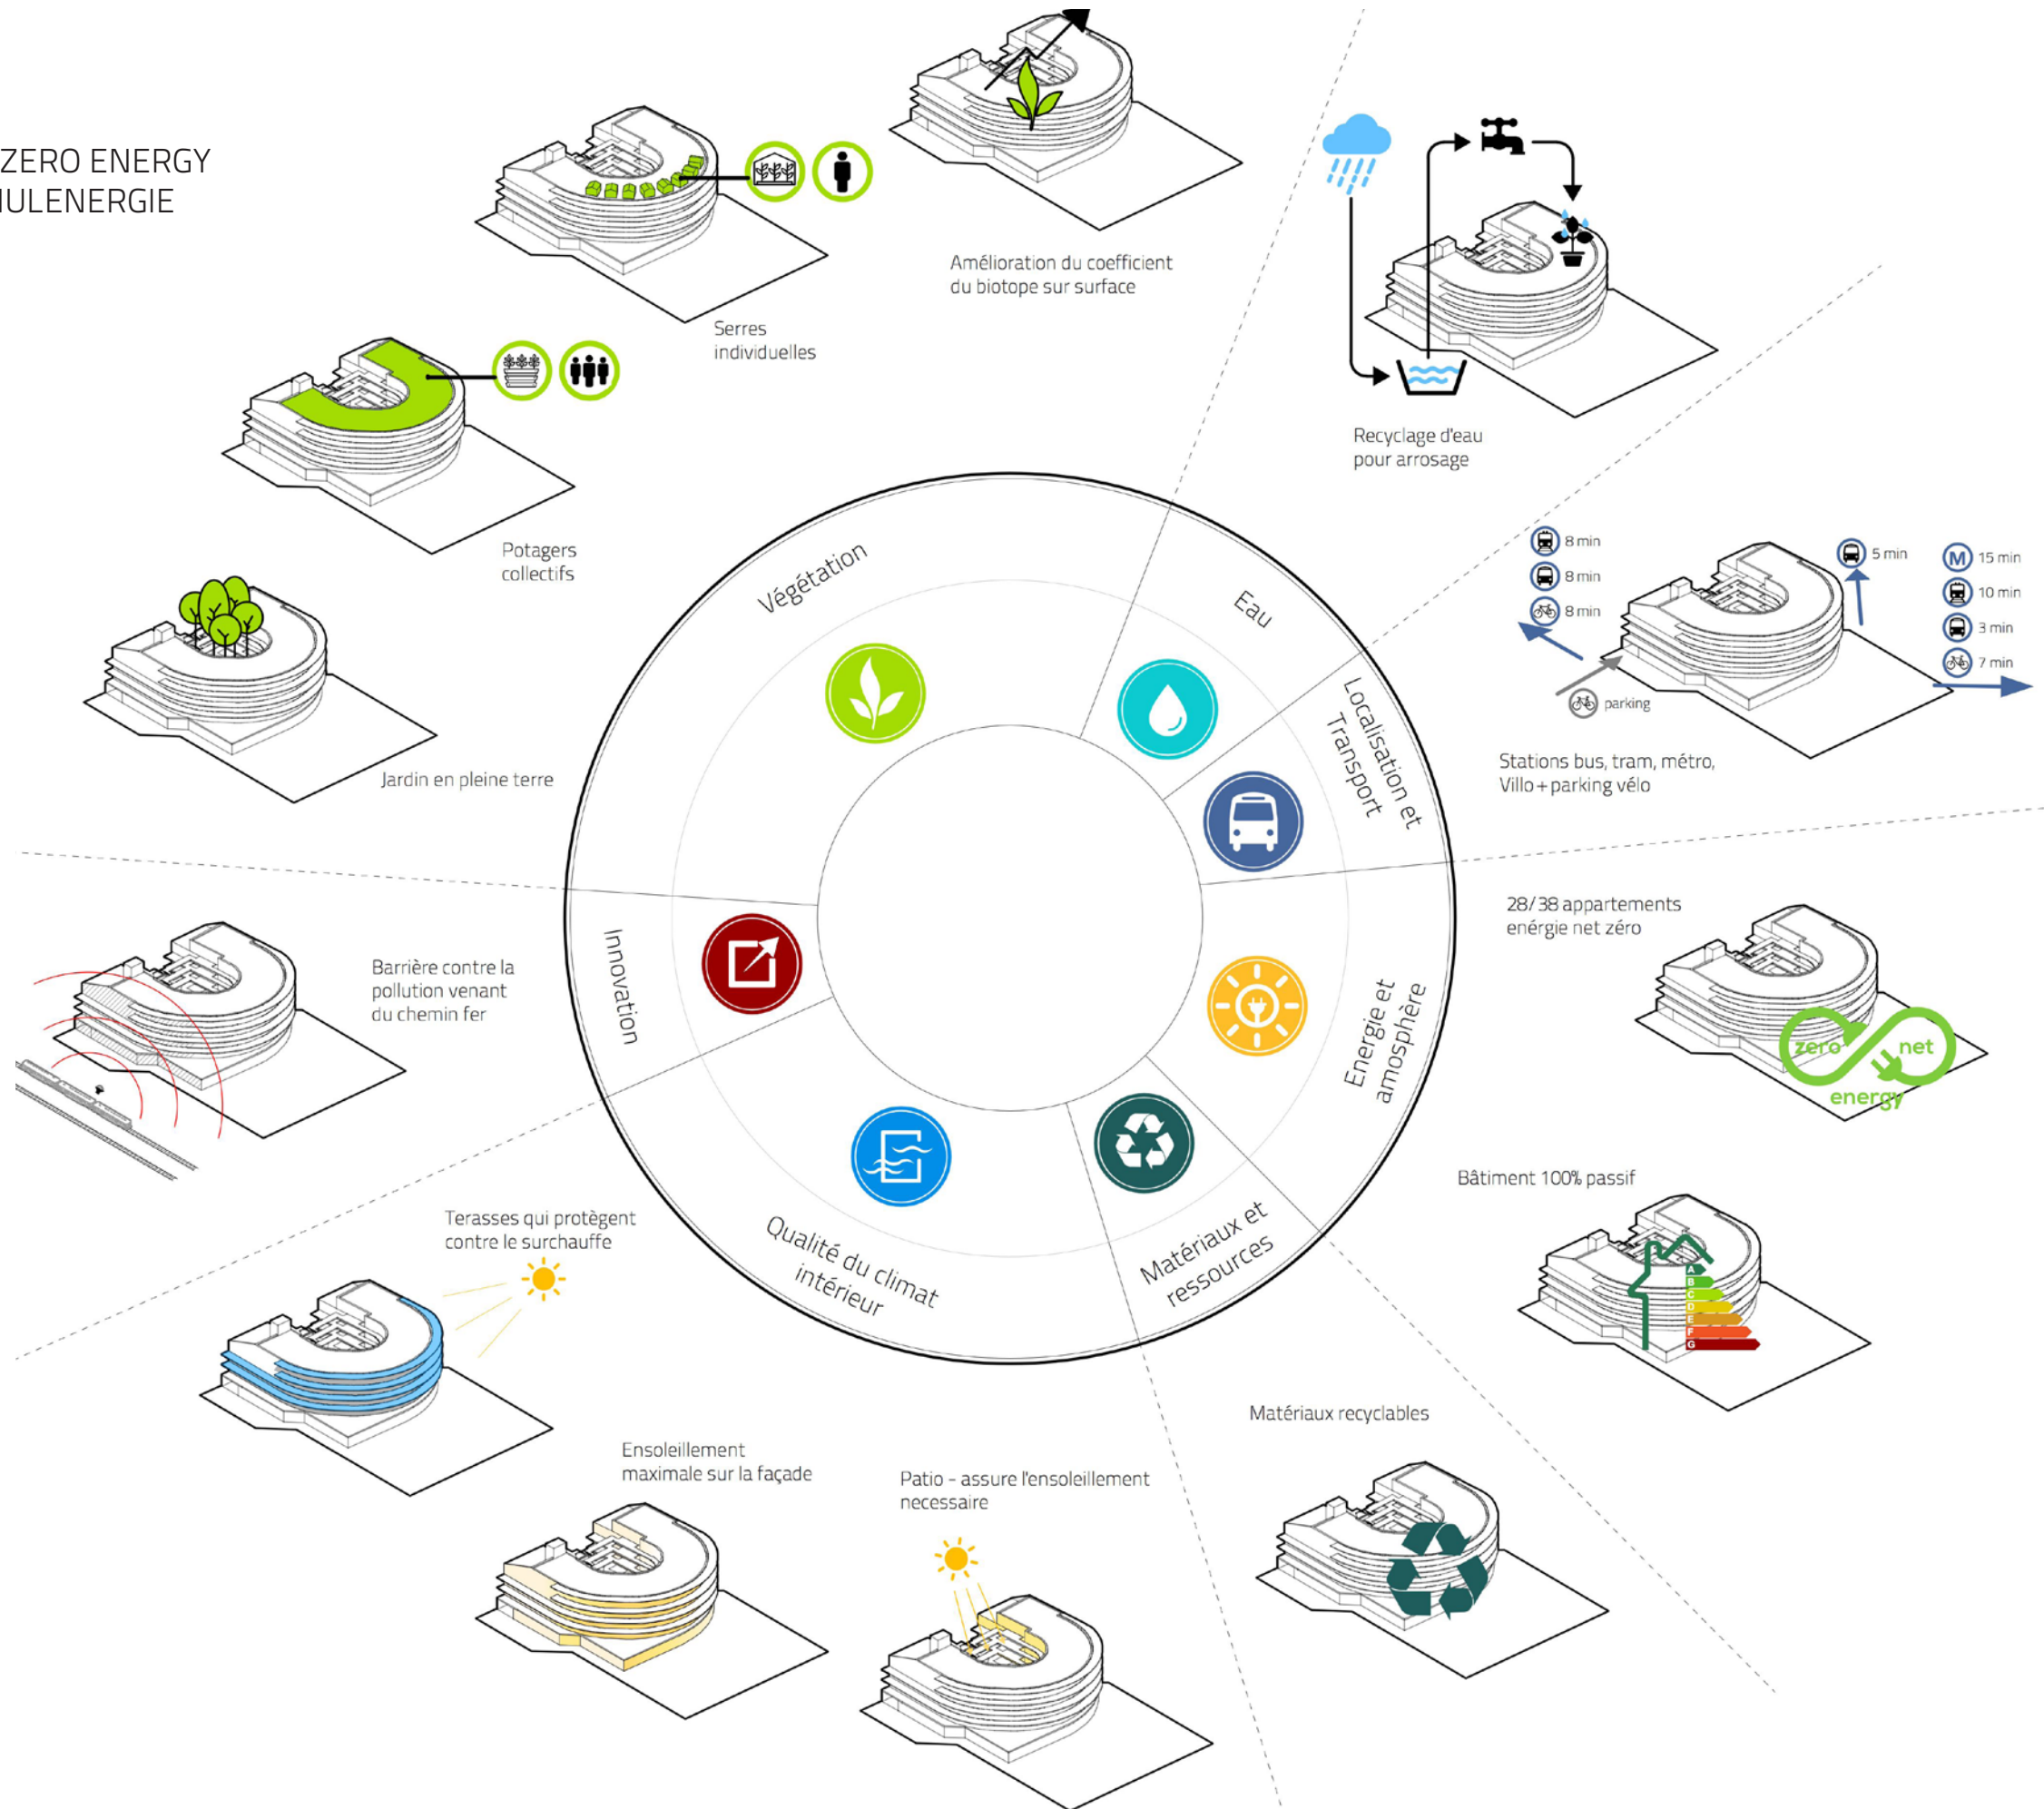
ZERO ENERGY
IULENERGIE

Amélioration du coefficient du biotope sur surface

Serres individuelles

Potagers collectifs

Jardin en pleine terre

Recyclage d'eau pour arrosage

8 min
8 min
8 min
5 min
15 min
10 min
3 min
7 min
parking

Stations bus, tram, métro, Villo + parking vélo

Végétation

Eau

Localisation et Transport

Energie et amosphère

Matériaux et ressources

Qualité du climat intérieur

Innovation

Barrière contre la pollution venant du chemin fer

28/38 appartements enérgie net zéro

zero net energy

Bâtiment 100% passif

A
B
C
D
E
F
G

Terasses qui protègent contre le surchauffe

Ensoleillement maximale sur la façade

Patio - assure l'ensoleillement necessaire

Matériaux recyclables